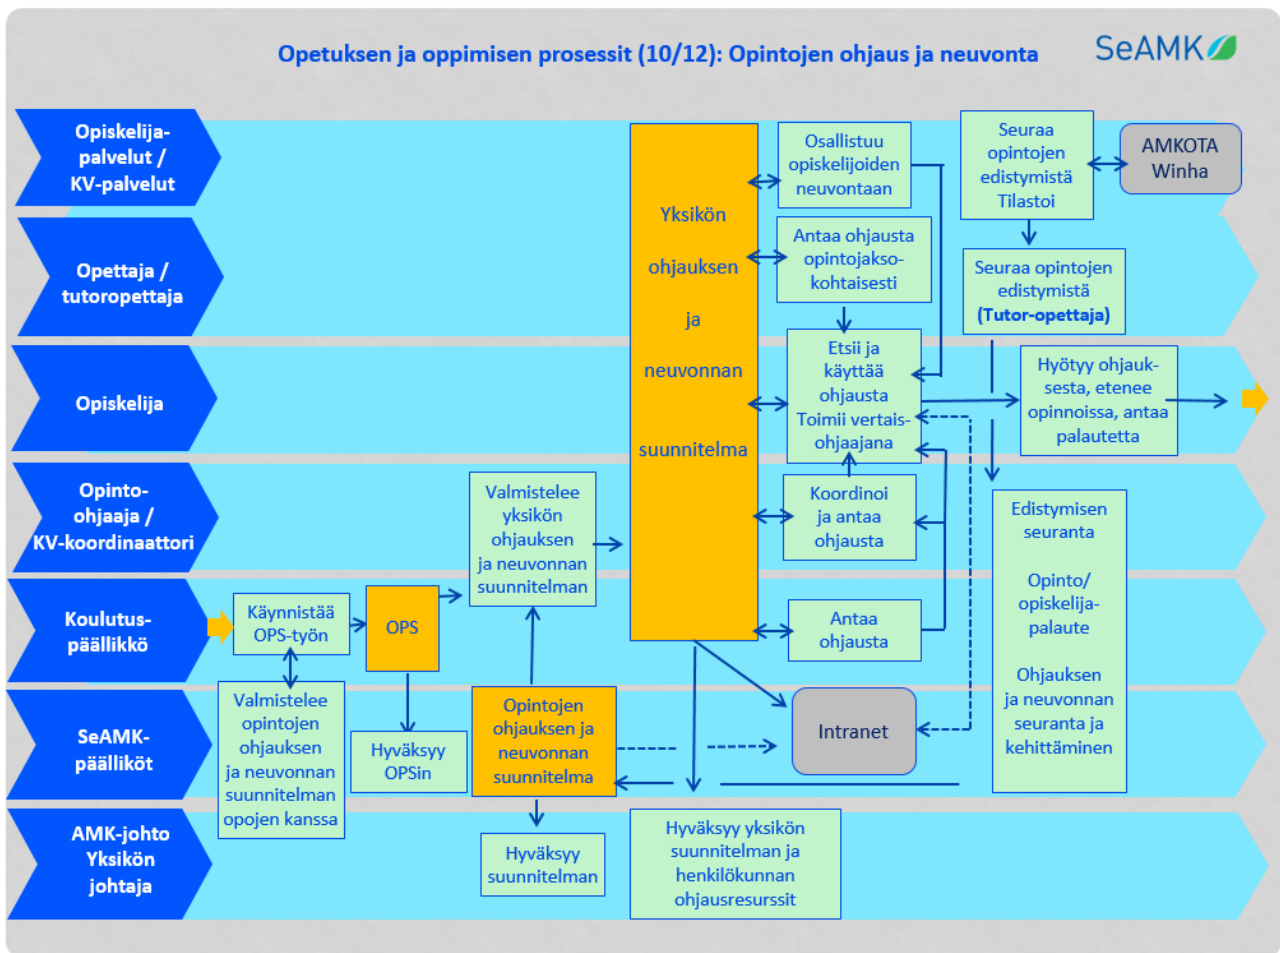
Opetuksen ja oppimisen prosessit (10/12): Opintojen ohjaus ja neuvonta

SeAMK

Opiskelija-palvelut / KV-palvelut

Opettaja / tutoropettaja

Opiskelija

Opinto-ohjaaja / KV-koordinaattori

Koulutus-päällikkö

SeAMK-päälliköt

AMK-johto Yksikön johtaja

Yksikön ohjauksen ja neuvonnan suunnitelma

Osallistuu opiskelijoiden neuvontaan

Seuraa opintojen edistymistä Tilastoi

AMKOTA Winha

Antaa ohjausta opintojakso-kohtaisesti

Seuraa opintojen edistymistä (Tutor-opettaja)

Etsii ja käyttää ohjausta Toimii vertais-ohjaajana

Hyötyy ohjauk-sesta, etenee opinnoissa, antaa palautetta

Valmistelee yksikön ohjauksen ja neuvonnan suunnitelman

Koordinoi ja antaa ohjausta

Edistymisen seuranta

Opinto/ opiskelija-palaute

Ohjauksen ja neuvonnan seuranta ja kehittäminen

Käynnistää OPS-työn

OPS

Antaa ohjausta

Valmistelee opintojen ohjauksen ja neuvonnan suunnitelman opojen kanssa

Hyväksyy OPSin

Opintojen ohjauksen ja neuvonnan suunnitelma

Intranet

Hyväksyy suunnitelman

Hyväksyy yksikön suunnitelman ja henkilökunnan ohjausresurssit